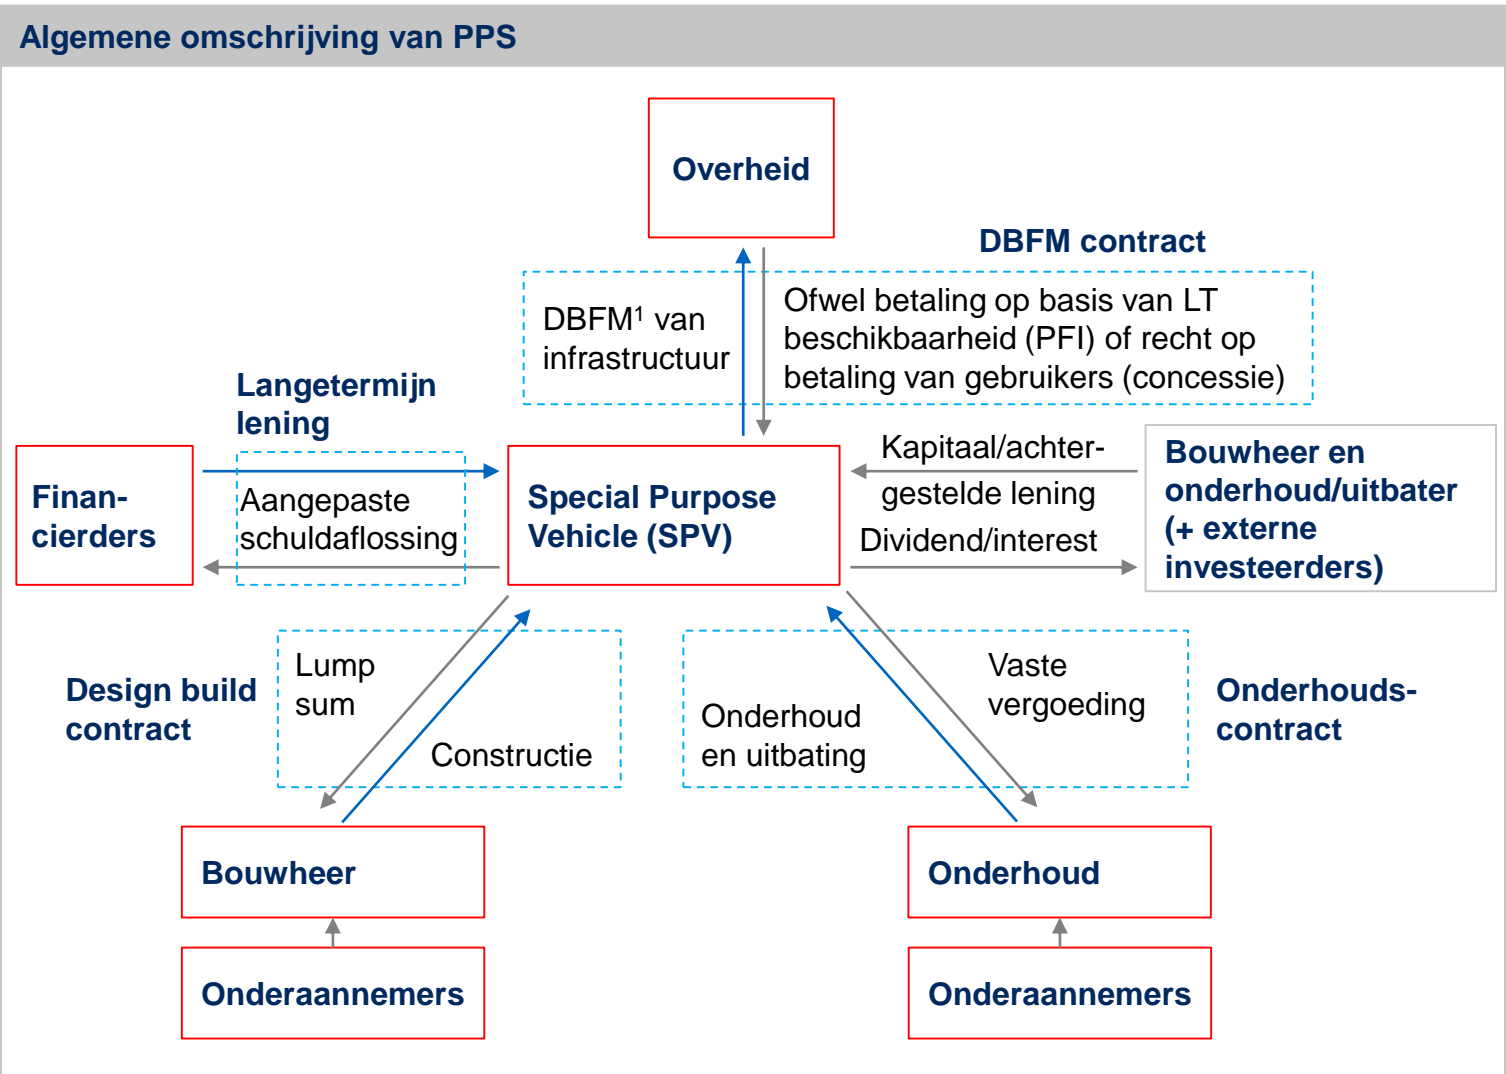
Algemene omschrijving van PPS

Overheid

DBFM contract

DBFM$^1$ van infrastructuur

Ofwel betaling op basis van LT beschikbaarheid (PFI) of recht op betaling van gebruikers (concessie)

Langetermijn lening

Finan-cierders

Aangepaste schuldaflossing

Special Purpose Vehicle (SPV)

Kapitaal/achter-gestelde lening

Dividend/interest

Bouwheer en onderhoud/uitbater (+ externe investeerders)

Design build contract

Lump sum

Constructie

Vaste vergoeding

Onderhoud en uitbating

Onderhouds-contract

Bouwheer

Onderhoud

Onderaannemers

Onderaannemers